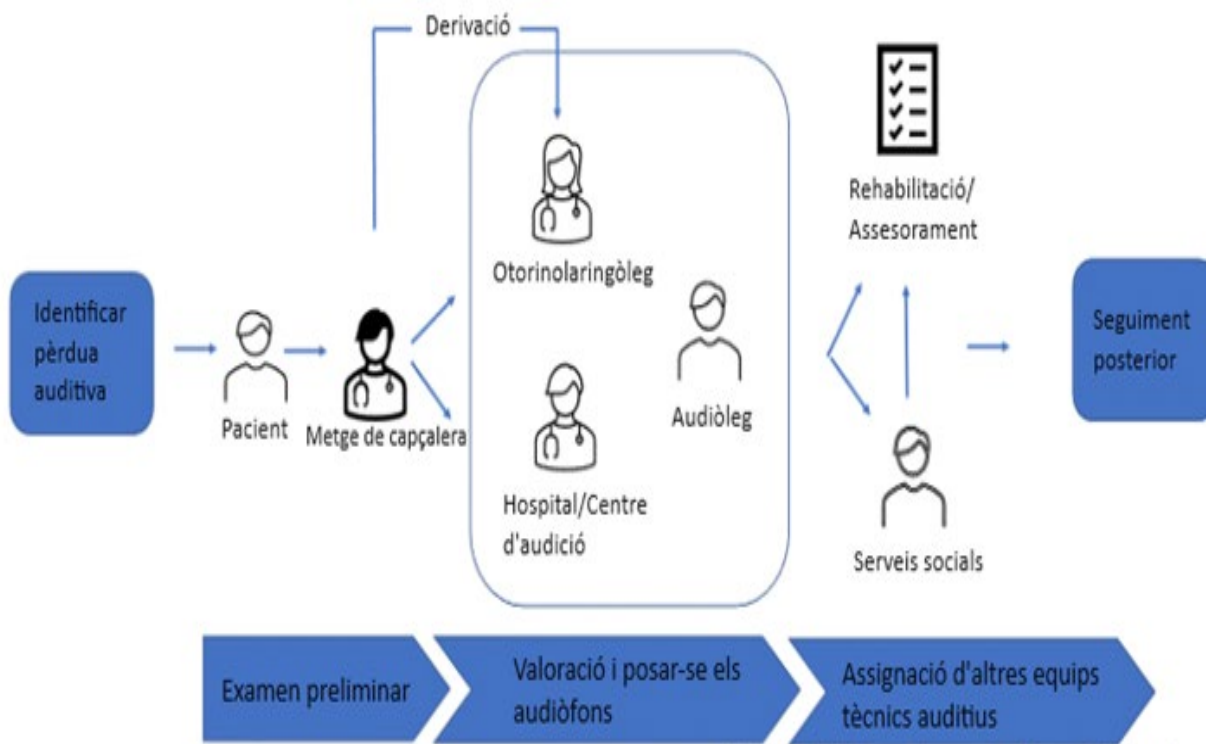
Derivació

Identificar pèrdua auditiva

Pacient

Metge de capçalera

Otorinolaringòleg

Audiòleg

Hospital/Centre d'audició

Rehabilitació/ Assesorament

Serveis socials

Seguiment posterior

Examen preliminar

Valoració i posar-se els audiòfons

Assignació d'altres equips tècnics auditius